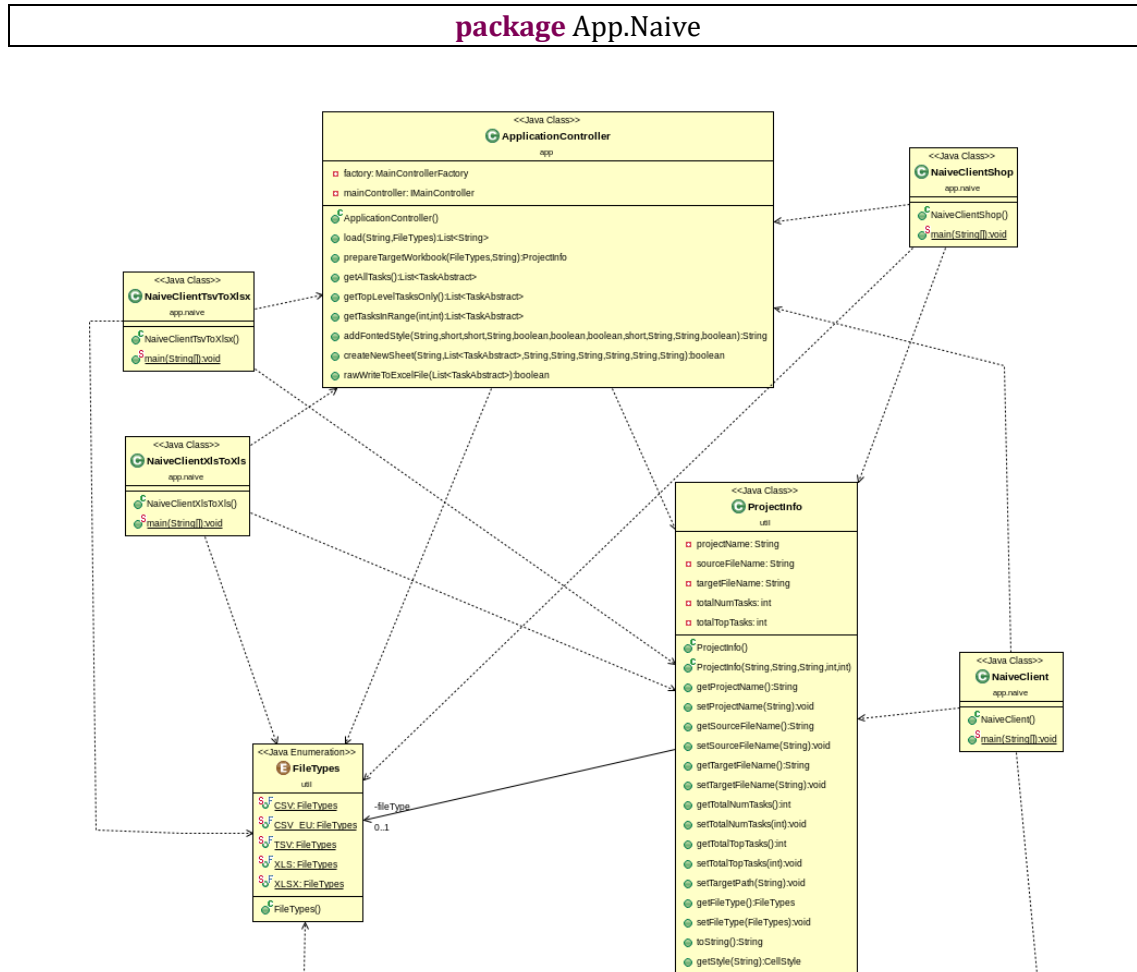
package App.Naive

<<Java Class>>
ApplicationController
app

factory: MainControllerFactory
mainController: IMainController

ApplicationController()
load(String,FileTypes):List<String>
prepareTargetWorkbook(FileTypes,String):ProjectInfo
getAllTasks():List<TaskAbstract>
getTopLevelTasksOnly():List<TaskAbstract>
getTasksInRange(int,int):List<TaskAbstract>
addFontedStyle(String,short,short,String,boolean,boolean,boolean,short,String,String,boolean):String
createNewSheet(String,List<TaskAbstract>,String,String,String,String,String,String):boolean
rawWriteToExcelFile(List<TaskAbstract>):boolean

<<Java Class>>
NaiveClientShop
app.naive

NaiveClientShop()
main(String[]):void

<<Java Class>>
NaiveClientTsvToXlsx
app.naive

NaiveClientTsvToXlsx()
main(String[]):void

<<Java Class>>
NaiveClientXlsToXls
app.naive

NaiveClientXlsToXls()
main(String[]):void

<<Java Class>>
ProjectInfo
util

projectName: String
sourceFileName: String
targetFileName: String
totalNumTasks: int
totalTopTasks: int

ProjectInfo()
ProjectInfo(String,String,String,int,int)
getProjectName():String
setProjectName(String):void
getSourceFileName():String
setSourceFileName(String):void
getTargetFileName():String
setTargetFileName(String):void
getTotalNumTasks():int
setTotalNumTasks(int):void
getTotalTopTasks():int
setTotalTopTasks(int):void
setTargetPath(String):void
getFileType():FileTypes
setFileType(FileTypes):void
toString():String
getStyle(String):CellStyle

<<Java Class>>
NaiveClient
app.naive

NaiveClient()
main(String[]):void

<<Java Enumeration>>
FileTypes
util

CSV: FileTypes
CSV_EU: FileTypes
TSV: FileTypes
XLS: FileTypes
XLSX: FileTypes

FileTypes()

-fileType
0..1